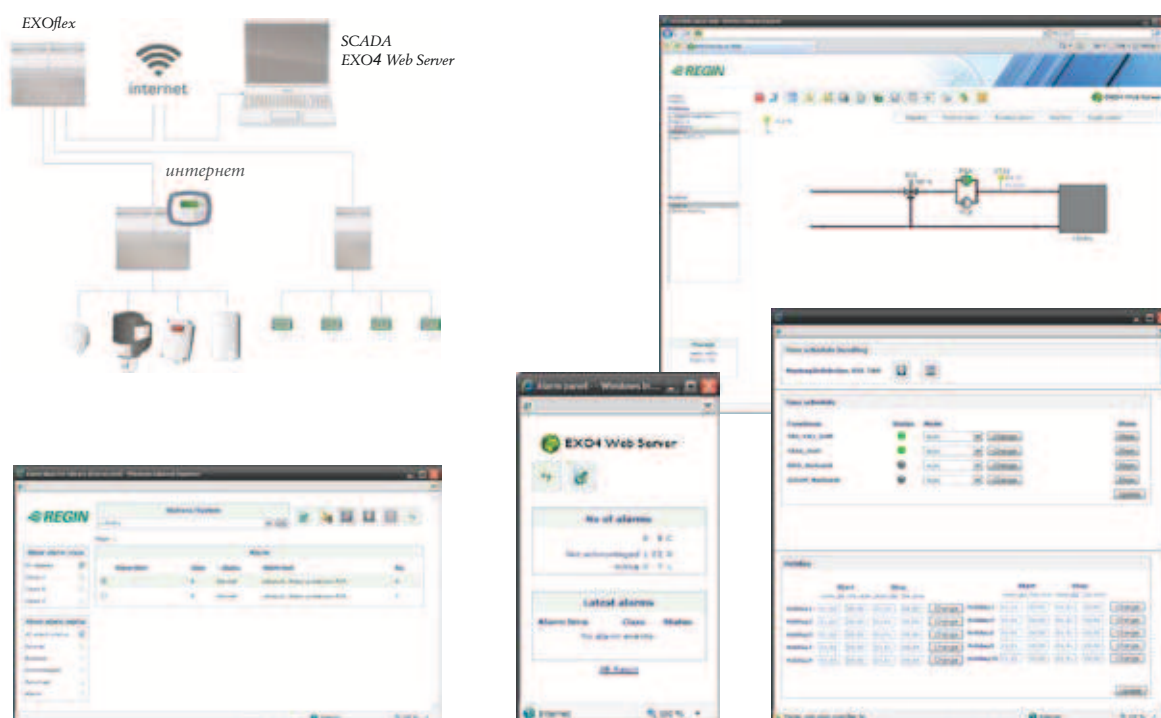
EXOflex

internet

SCADA
EXO4 Web Server

интернет

REGIN

REGIN

EXO4 Web Server

No of alarms

Latest alarms

Alarm time Class Status

No alarm events

Internet

Time schedule

Holiday

Change

Update

Internet